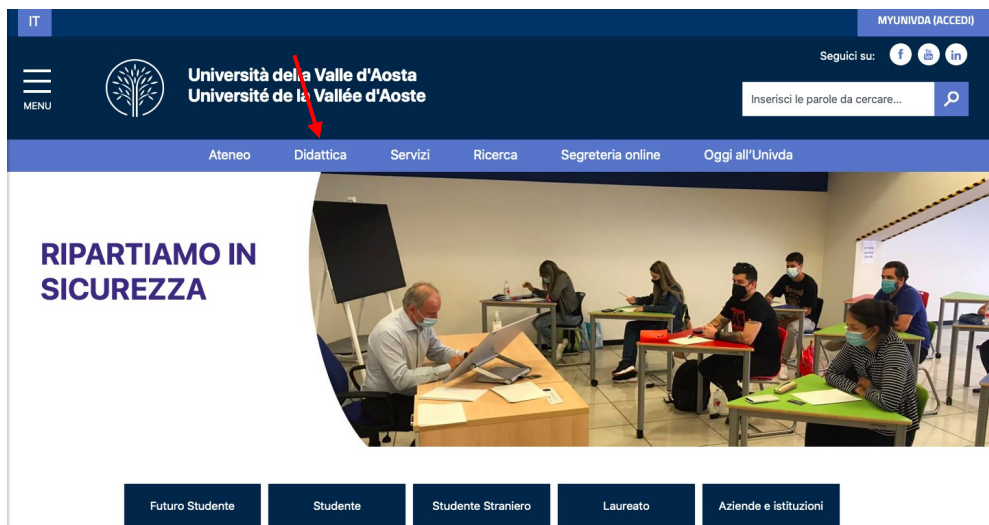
IT

MYUNIVDA (ACCEDI)

MENU

Università della Valle d'Aosta
Université de la Vallée d'Aoste

Seguici su:

Inserisci le parole da cercare...

Ateneo
Didattica
Servizi
Ricerca
Segreteria online
Oggi all'Univda

RIPARTIAMO IN SICUREZZA

Futuro Studente
Studente
Studente Straniero
Laureato
Aziende e istituzioni